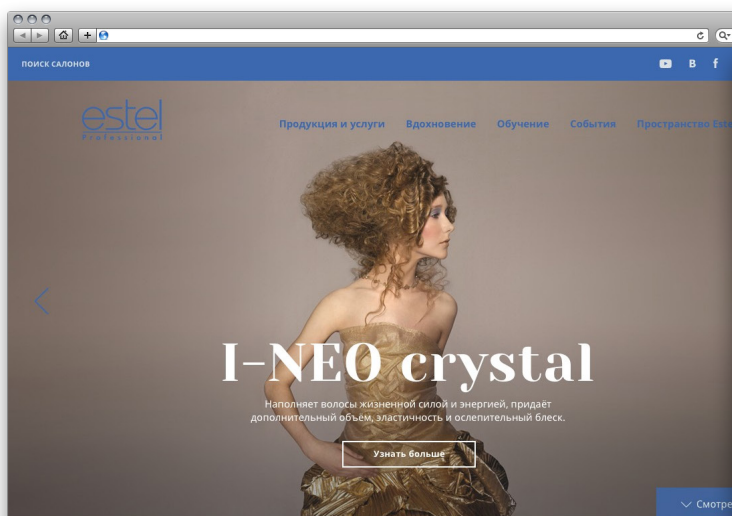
поиск салонов

B f

estel
Professional

Продукция и услуги Вдохновение Обучение События Пространство Este

I-NEO crystal

Наполняет волосы жизненной силой и энергией, придаёт дополнительный объем, эластичность и ослепительный блеск.

Узнать больше

Смотре